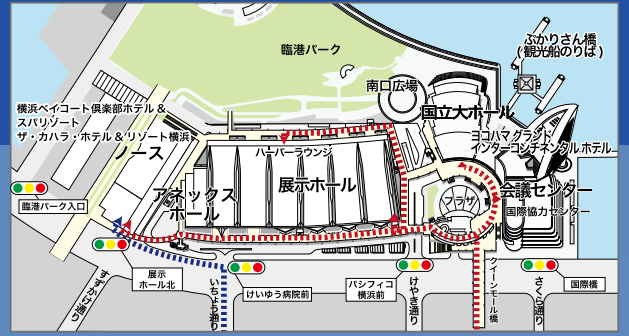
臨港パーク

ぷかりさん橋
（観光船のりば）

南口広場

横浜ベイコート倶楽部ホテル＆スパリゾート
ザ・カハラ・ホテル＆リゾート横浜

ノース

国立大ホール

ヨコハマ グランド インターコンチネンタル ホテル

ハーバーラウンジ

展示ホール

アネックスホール

プラザ

会議センター

国際協力センター

臨港パーク入口

すずかけ通り

展示ホール北

いちょう通り

けいゆう病院前

パシフィコ横浜前

けやき通り

クイーンモール橋

さくら通り

国際橋